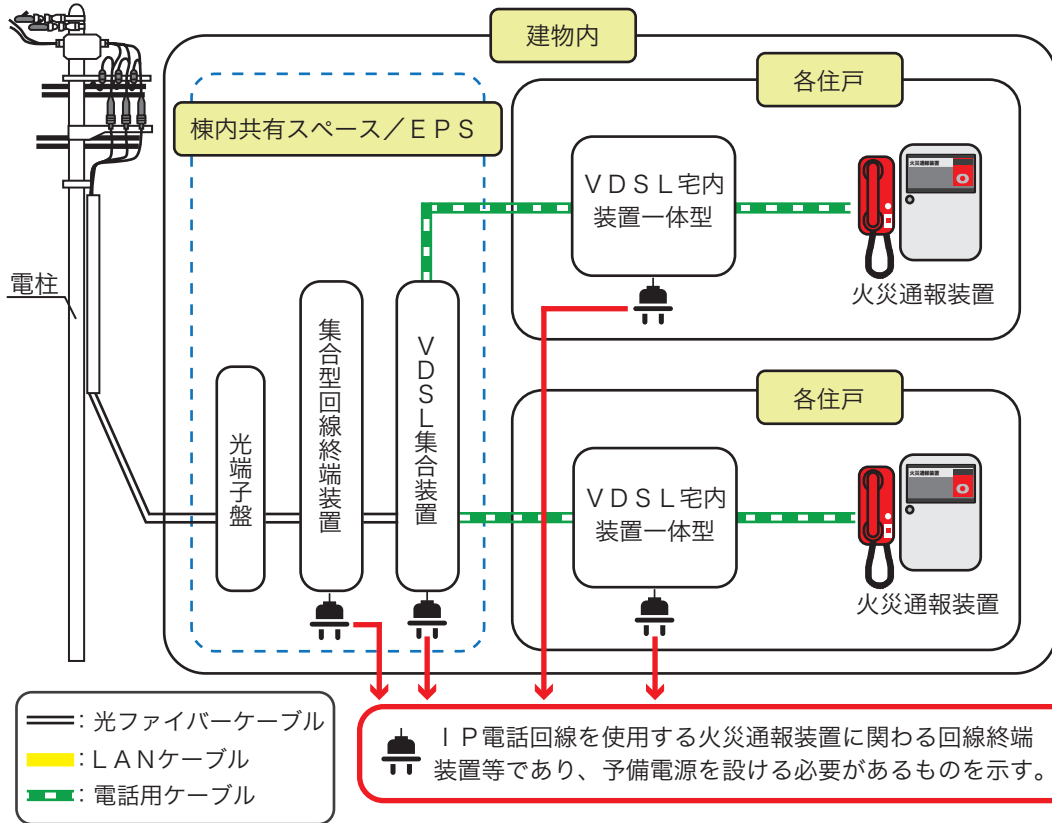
建物内

各住戸

棟内共有スペース／ＥＰＳ

ＶＤＳＬ宅内装置一体型

火災通報装置

電柱

集合型回線終端装置

ＶＤＳＬ集合装置

光端子盤

各住戸

ＶＤＳＬ宅内装置一体型

火災通報装置

：光ファイバーケーブル
：ＬＡＮケーブル
：電話用ケーブル

ＩＰ電話回線を使用する火災通報装置に関わる回線終端装置等であり、予備電源を設ける必要があるものを示す。